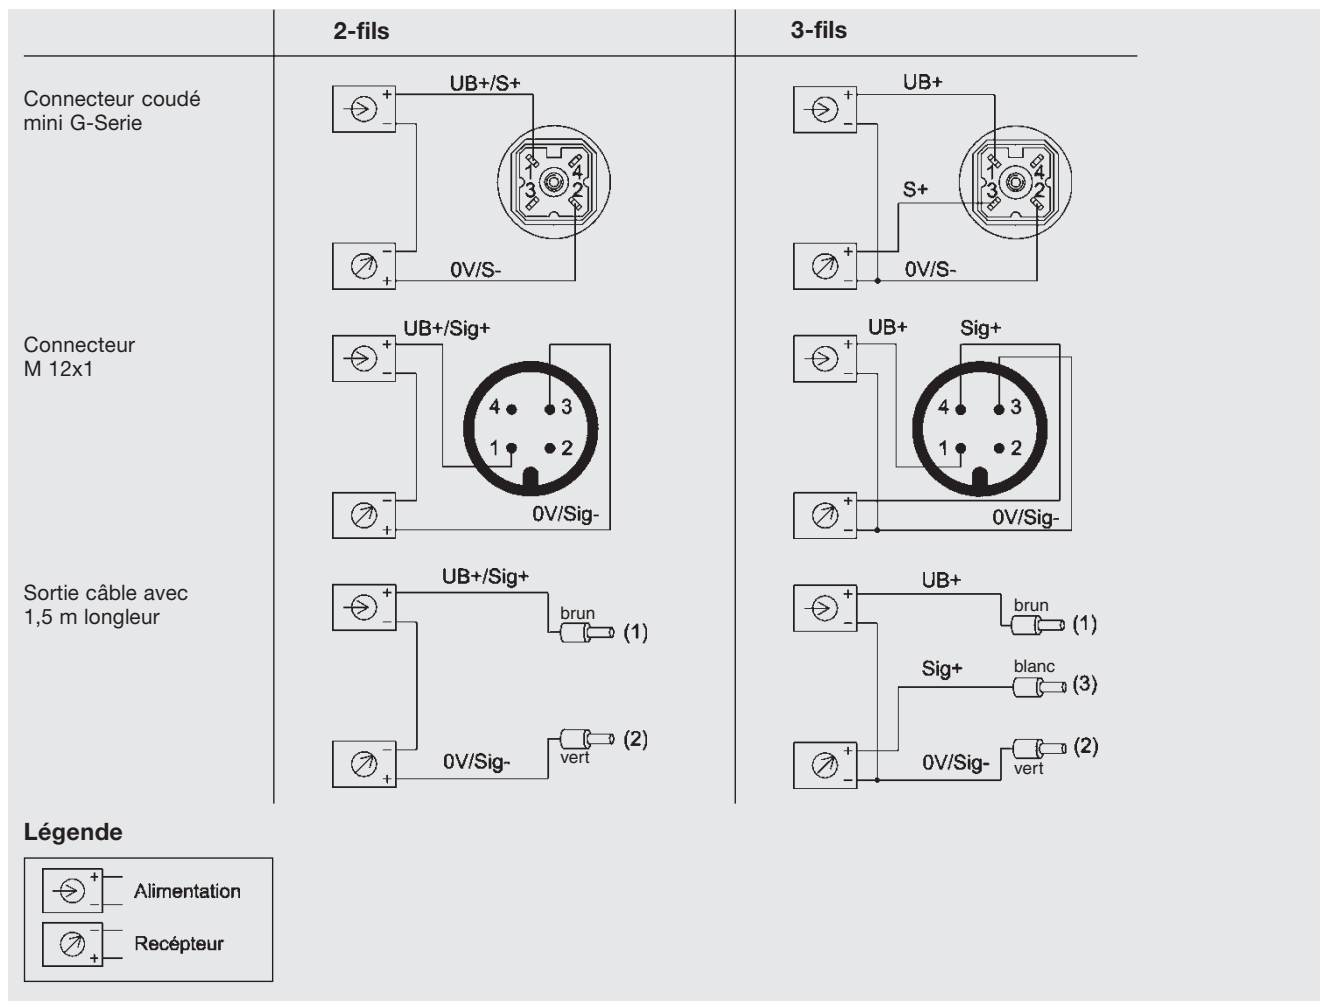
| | 2-fils | 3-fils |
|---|---|---|
| Connecteur coudé mini G-Serie | UB+/S+ 1 3 4 2 0V/S- | UB+ S+ 1 3 4 2 0V/S- |
| Connecteur M 12x1 | UB+/Sig+ 4 3 1 2 0V/Sig- | UB+ Sig+ 4 3 1 2 0V/Sig- |
| Sortie câble avec 1,5 m longleur | UB+/Sig+ brun (1) (2) vert 0V/Sig- | UB+ brun (1) Sig+ blanc (3) 0V/Sig- (2) vert |

Légende

Alimentation

Recépteur